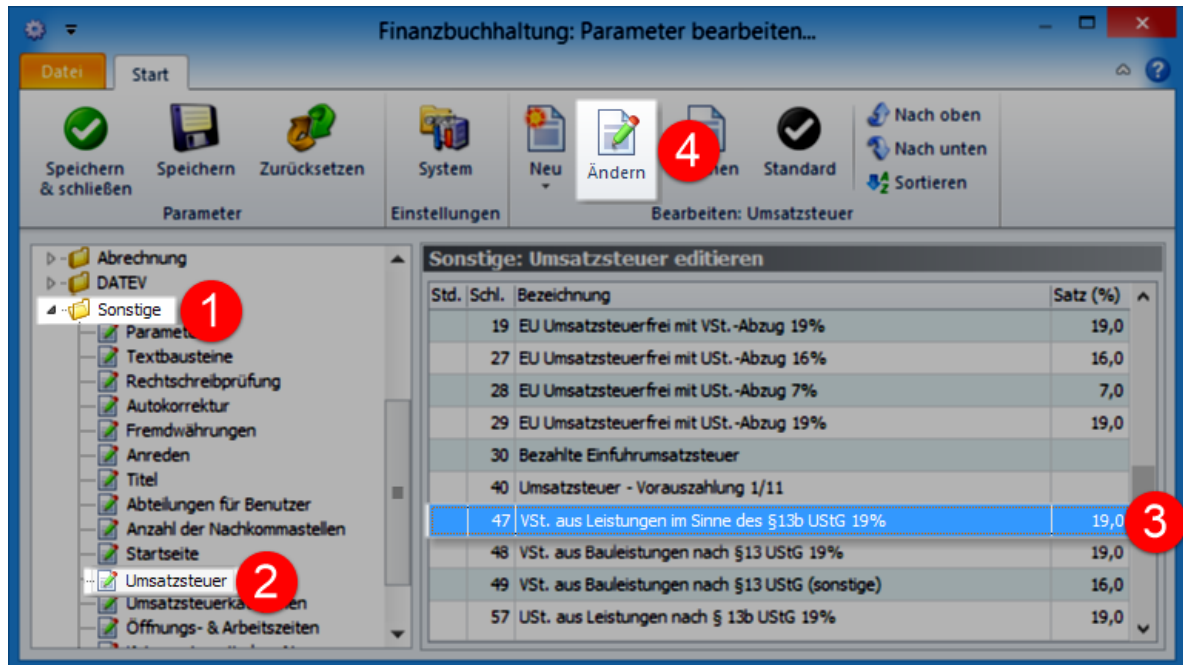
Finanzbuchhaltung: Parameter bearbeiten...

Datei | Start

Speichern & schließen | Speichern | Zurücksetzen
Parameter

System
Einstellungen

Neu | Ändern | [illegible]chen | Standard | Nach oben | Nach unten | Sortieren
Bearbeiten: Umsatzsteuer

4

Abrechnung
DATEV
Sonstige
1
Paramet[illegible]
Textbausteine
Rechtschreibprüfung
Autokorrektur
Fremdwährungen
Anreden
Titel
Abteilungen für Benutzer
Anzahl der Nachkommastellen
Startseite
Umsatzsteuer
2
Umsatzsteuerka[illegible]en
Öffnungs- & Arbeitszeiten

Sonstige: Umsatzsteuer editieren

| Std. | Schl. | Bezeichnung | Satz (%) |
|---|---|---|---|
| | 19 | EU Umsatzsteuerfrei mit VSt.-Abzug 19% | 19,0 |
| | 27 | EU Umsatzsteuerfrei mit USt.-Abzug 16% | 16,0 |
| | 28 | EU Umsatzsteuerfrei mit USt.-Abzug 7% | 7,0 |
| | 29 | EU Umsatzsteuerfrei mit USt.-Abzug 19% | 19,0 |
| | 30 | Bezahlte Einfuhrumsatzsteuer | |
| | 40 | Umsatzsteuer - Vorauszahlung 1/11 | |
| | 47 | VSt. aus Leistungen im Sinne des §13b UStG 19% | 19,0 |
| | 48 | VSt. aus Bauleistungen nach §13 UStG 19% | 19,0 |
| | 49 | VSt. aus Bauleistungen nach §13 UStG (sonstige) | 16,0 |
| | 57 | USt. aus Leistungen nach § 13b UStG 19% | 19,0 |

3